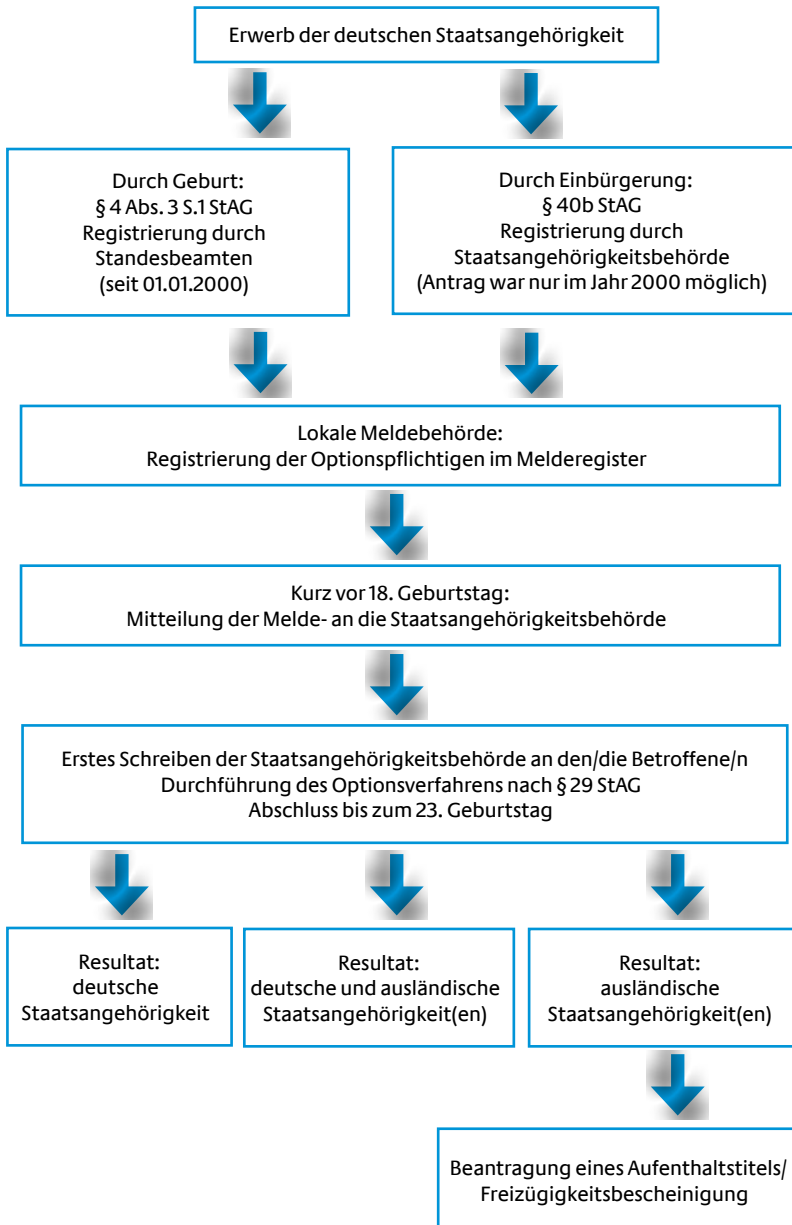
Erwerb der deutschen Staatsangehörigkeit

Durch Geburt:
§ 4 Abs. 3 S.1 StAG
Registrierung durch Standesbeamten
(seit 01.01.2000)

Durch Einbürgerung:
§ 40b StAG
Registrierung durch Staatsangehörigkeitsbehörde
(Antrag war nur im Jahr 2000 möglich)

Lokale Meldebehörde:
Registrierung der Optionspflichtigen im Melderegister

Kurz vor 18. Geburtstag:
Mitteilung der Melde- an die Staatsangehörigkeitsbehörde

Erstes Schreiben der Staatsangehörigkeitsbehörde an den/die Betroffene/n
Durchführung des Optionsverfahrens nach § 29 StAG
Abschluss bis zum 23. Geburtstag

Resultat:
deutsche Staatsangehörigkeit

Resultat:
deutsche und ausländische Staatsangehörigkeit(en)

Resultat:
ausländische Staatsangehörigkeit(en)

Beantragung eines Aufenthaltstitels/
Freizügigkeitsbescheinigung